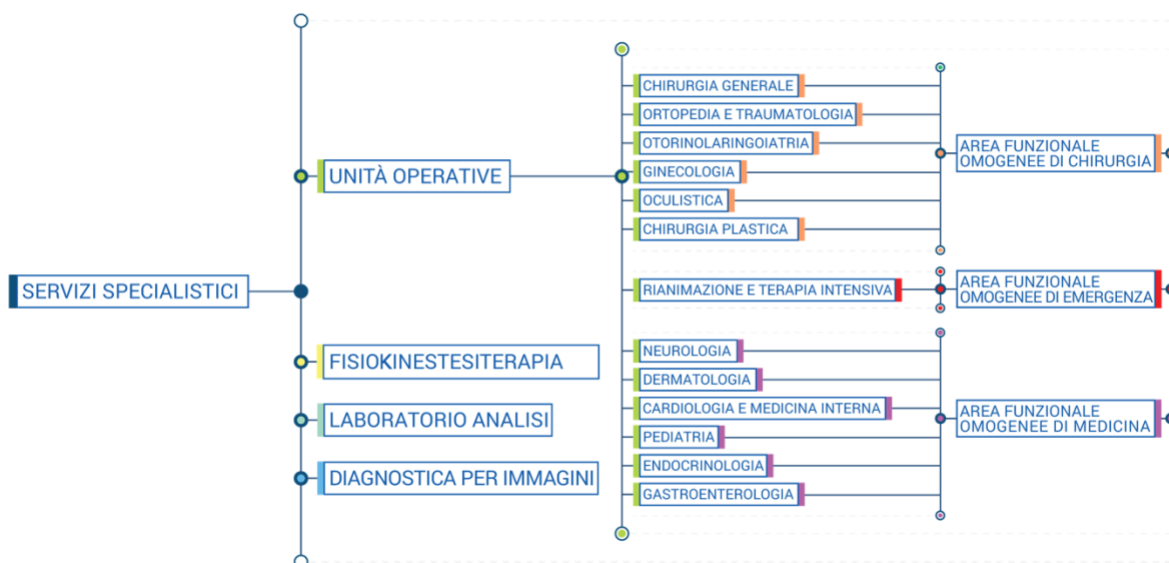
SERVIZI SPECIALISTICI

UNITÀ OPERATIVE

CHIRURGIA GENERALE
ORTOPEDIA E TRAUMATOLOGIA
OTORINOLARINGOIATRIA
GINECOLOGIA
OCULISTICA
CHIRURGIA PLASTICA

AREA FUNZIONALE OMOGENEE DI CHIRURGIA

RIANIMAZIONE E TERAPIA INTENSIVA

AREA FUNZIONALE OMOGENEE DI EMERGENZA

NEUROLOGIA
DERMATOLOGIA
CARDIOLOGIA E MEDICINA INTERNA
PEDIATRIA
ENDOCRINOLOGIA
GASTROENTEROLOGIA

AREA FUNZIONALE OMOGENEE DI MEDICINA

FISIOKINESTESITERAPIA

LABORATORIO ANALISI

DIAGNOSTICA PER IMMAGINI